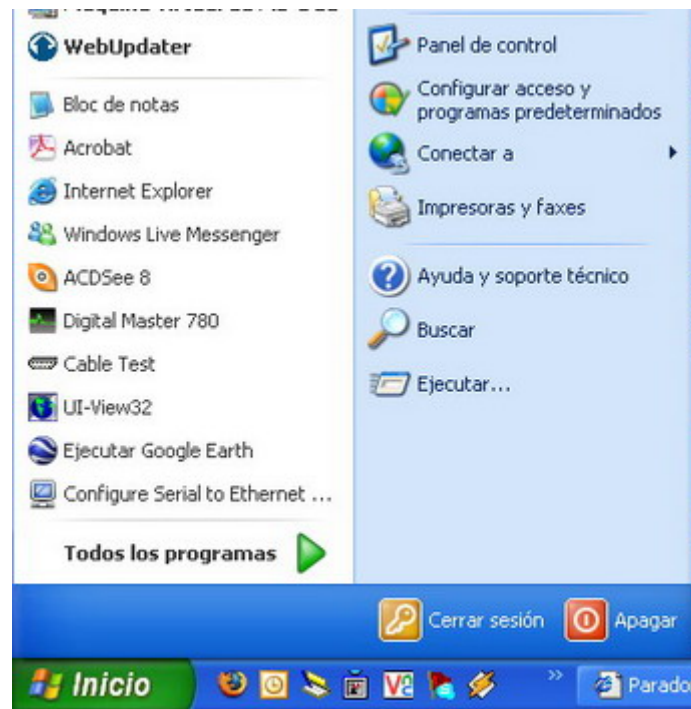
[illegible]
WebUpdater
Bloc de notas
Acrobat
Internet Explorer
Windows Live Messenger
ACDSee 8
Digital Master 780
Cable Test
UI-View32
Ejecutar Google Earth
Configure Serial to Ethernet ...
Todos los programas

Panel de control
Configurar acceso y programas predeterminados
Conectar a
Impresoras y faxes
Ayuda y soporte técnico
Buscar
Ejecutar...

Cerrar sesión
Apagar

Inicio
Parado